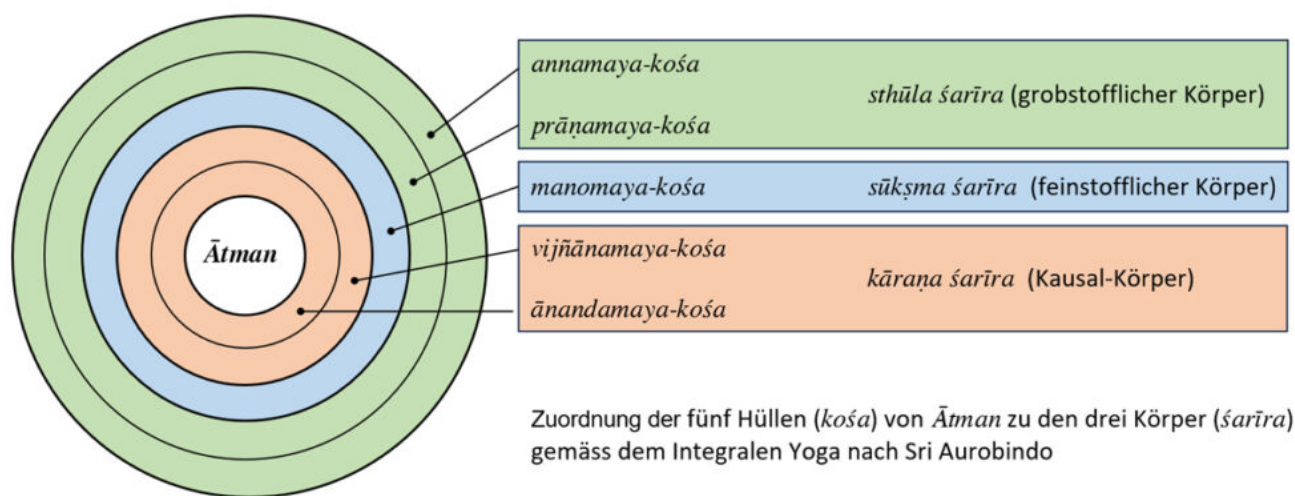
Ātman

annamaya-kośa

prāṇamaya-kośa

sthūla śarīra (grobstofflicher Körper)

manomaya-kośa

sūkṣma śarīra (feinstofflicher Körper)

vijñānamaya-kośa

ānandamaya-kośa

kāraṇa śarīra (Kausal-Körper)

Zuordnung der fünf Hüllen (kośa) von Ātman zu den drei Körper (śarīra) gemäss dem Integralen Yoga nach Sri Aurobindo